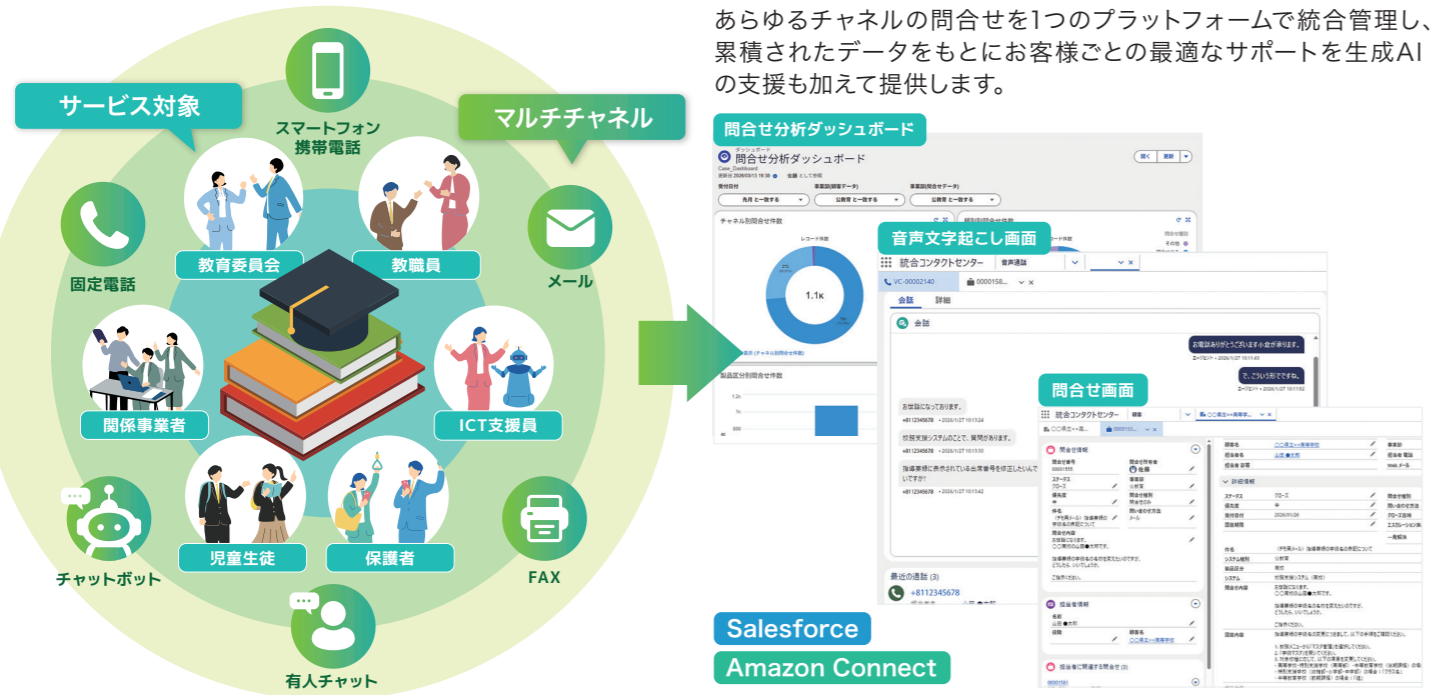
サービス対象

スマートフォン
携帯電話

マルチチャネル

固定電話

教育委員会

教職員

メール

関係事業者

ICT支援員

児童生徒

保護者

チャットボット

FAX

有人チャット

あらゆるチャネルの問合せを1つのプラットフォームで統合管理し、累積されたデータをもとにお客様ごとの最適なサポートを生成AIの支援も加えて提供します。

問合せ分析ダッシュボード

問合せ分析ダッシュボード

チャネル別問合せ件数

1.1k

製品区分別問合せ件数

音声文字起こし画面

統合コンタクトセンター

会話　詳細

会話

お世話になっております。

校務支援システムのことで、質問があります。

問合せ画面

統合コンタクトセンター

問合せ情報

最近の通話 (3)

+8112345678

Salesforce

Amazon Connect